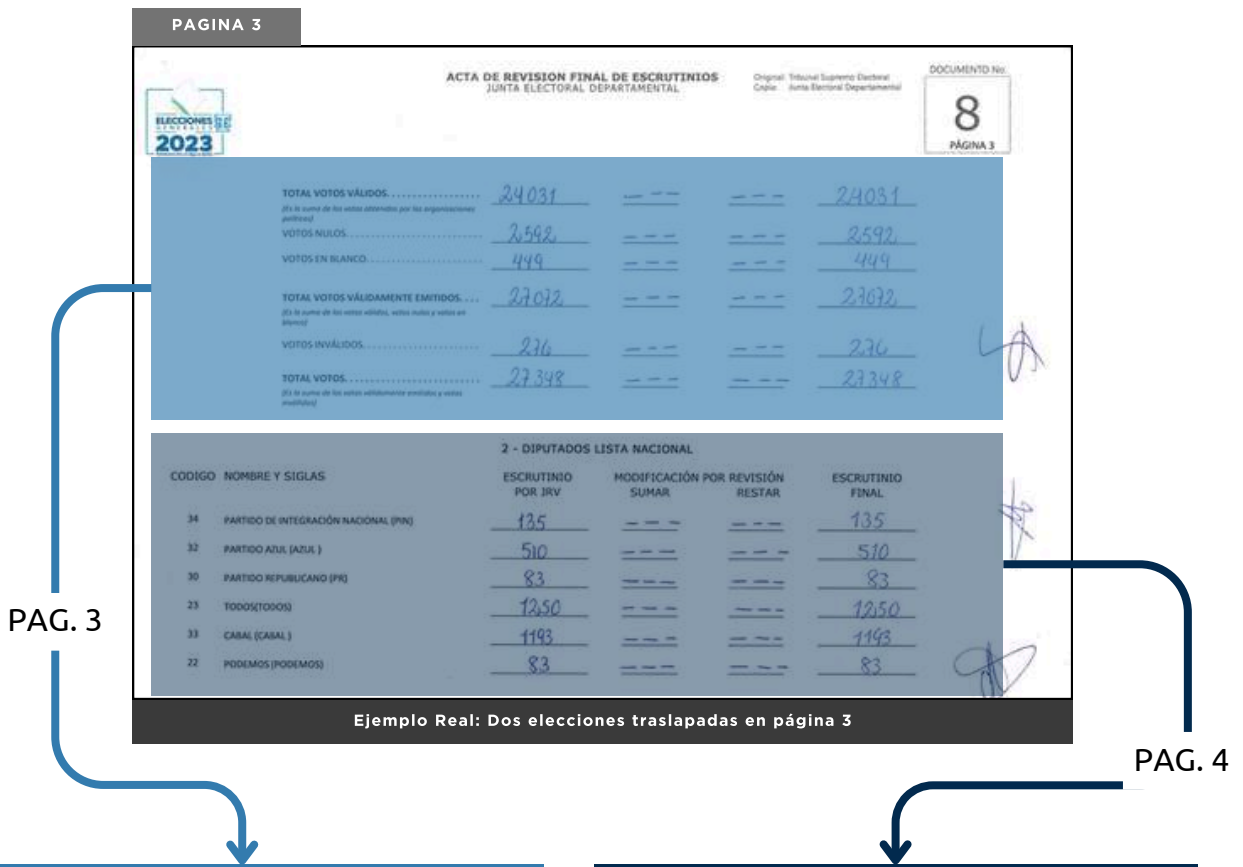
PAGINA 3

ELECCIONES GENERALES 2023

ACTA DE REVISION FINAL DE ESCRUTINIOS
JUNTA ELECTORAL DEPARTAMENTAL

Original: Tribunal Supremo Electoral
Copia: Junta Electoral Departamental

DOCUMENTO No.
8
PÁGINA 3

| | | | | |
|---|---|---|---|---|
| TOTAL VOTOS VÁLIDOS.................. (Es la suma de los votos obtenidos por las organizaciones políticas) | 24031 | --- | --- | 24031 |
| VOTOS NULOS........................ | 2592 | --- | --- | 2592 |
| VOTOS EN BLANCO.................... | 449 | --- | --- | 449 |
| TOTAL VOTOS VÁLIDAMENTE EMITIDOS.... (Es la suma de los votos válidos, votos nulos y votos en blanco) | 27072 | --- | --- | 27072 |
| VOTOS INVÁLIDOS.................... | 276 | --- | --- | 276 |
| TOTAL VOTOS........................ (Es la suma de los votos válidamente emitidos y votos inválidos) | 27348 | --- | --- | 27348 |

2 - DIPUTADOS LISTA NACIONAL

| CODIGO | NOMBRE Y SIGLAS | ESCRUTINIO POR JRV | MODIFICACIÓN POR REVISIÓN SUMAR | RESTAR | ESCRUTINIO FINAL |
|---|---|---|---|---|---|
| 34 | PARTIDO DE INTEGRACIÓN NACIONAL (PIN) | 135 | --- | --- | 135 |
| 32 | PARTIDO AZUL (AZUL) | 510 | --- | --- | 510 |
| 30 | PARTIDO REPUBLICANO (PR) | 83 | --- | --- | 83 |
| 23 | TODOS(TODOS) | 1250 | --- | --- | 1250 |
| 33 | CABAL (CABAL) | 1193 | --- | --- | 1193 |
| 22 | PODEMOS (PODEMOS) | 83 | --- | --- | 83 |

PAG. 3

PAG. 4

Ejemplo Real: Dos elecciones traslapadas en página 3